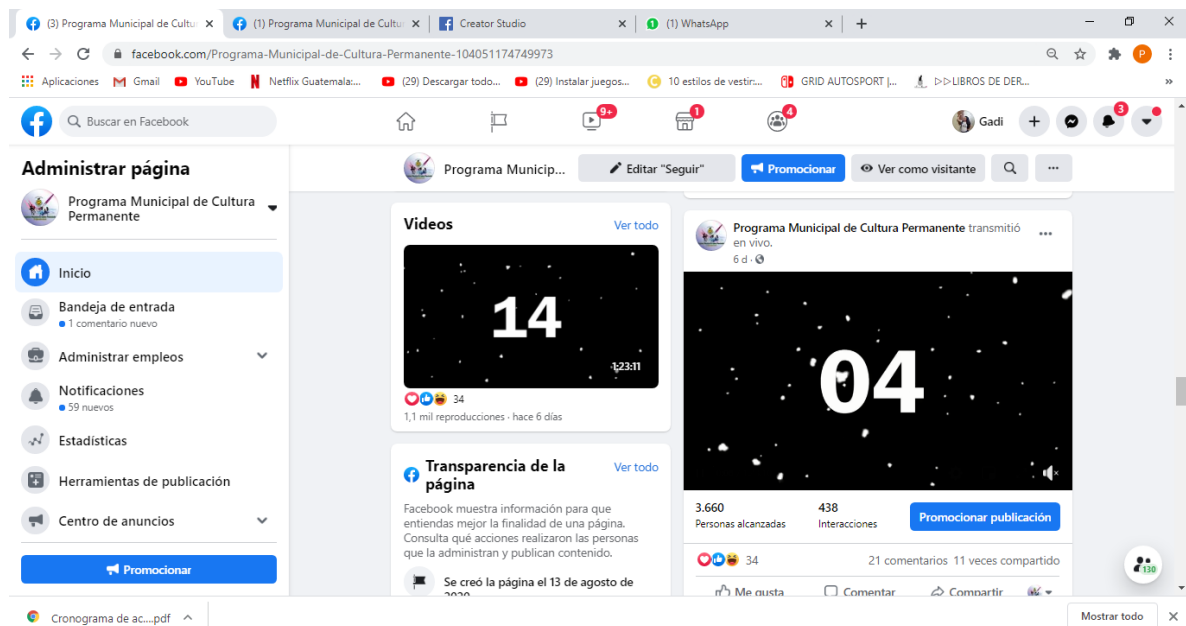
(3) Programa Municipal de Cultu ×
(1) Programa Municipal de Cultu ×
Creator Studio ×
(1) WhatsApp ×
+

facebook.com/Programa-Municipal-de-Cultura-Permanente-104051174749973

Aplicaciones Gmail YouTube Netflix Guatemala:... (29) Descargar todo... (29) Instalar juegos... 10 estilos de vestir:... GRID AUTOSPORT |... ▷▷LIBROS DE DER... »

Buscar en Facebook
9+ 1 4
Gadi
3

Administrar página
Programa Municipal de Cultura Permanente
Inicio
Bandeja de entrada
1 comentario nuevo
Administrar empleos
Notificaciones
59 nuevos
Estadísticas
Herramientas de publicación
Centro de anuncios
Promocionar

Programa Municip...
Editar "Seguir"
Promocionar
Ver como visitante
...

Videos
Ver todo
14
1:23:11
34
1,1 mil reproducciones · hace 6 días

Transparencia de la página
Ver todo
Facebook muestra información para que entiendas mejor la finalidad de una página. Consulta qué acciones realizaron las personas que la administran y publican contenido.
Se creó la página el 13 de agosto de 2020

Programa Municipal de Cultura Permanente transmitió en vivo.
6 d ·
04
3.660
Personas alcanzadas
438
Interacciones
Promocionar publicación
34
21 comentarios 11 veces compartido
Me gusta
Comentar
Compartir
130

Cronograma de ac....pdf
Mostrar todo